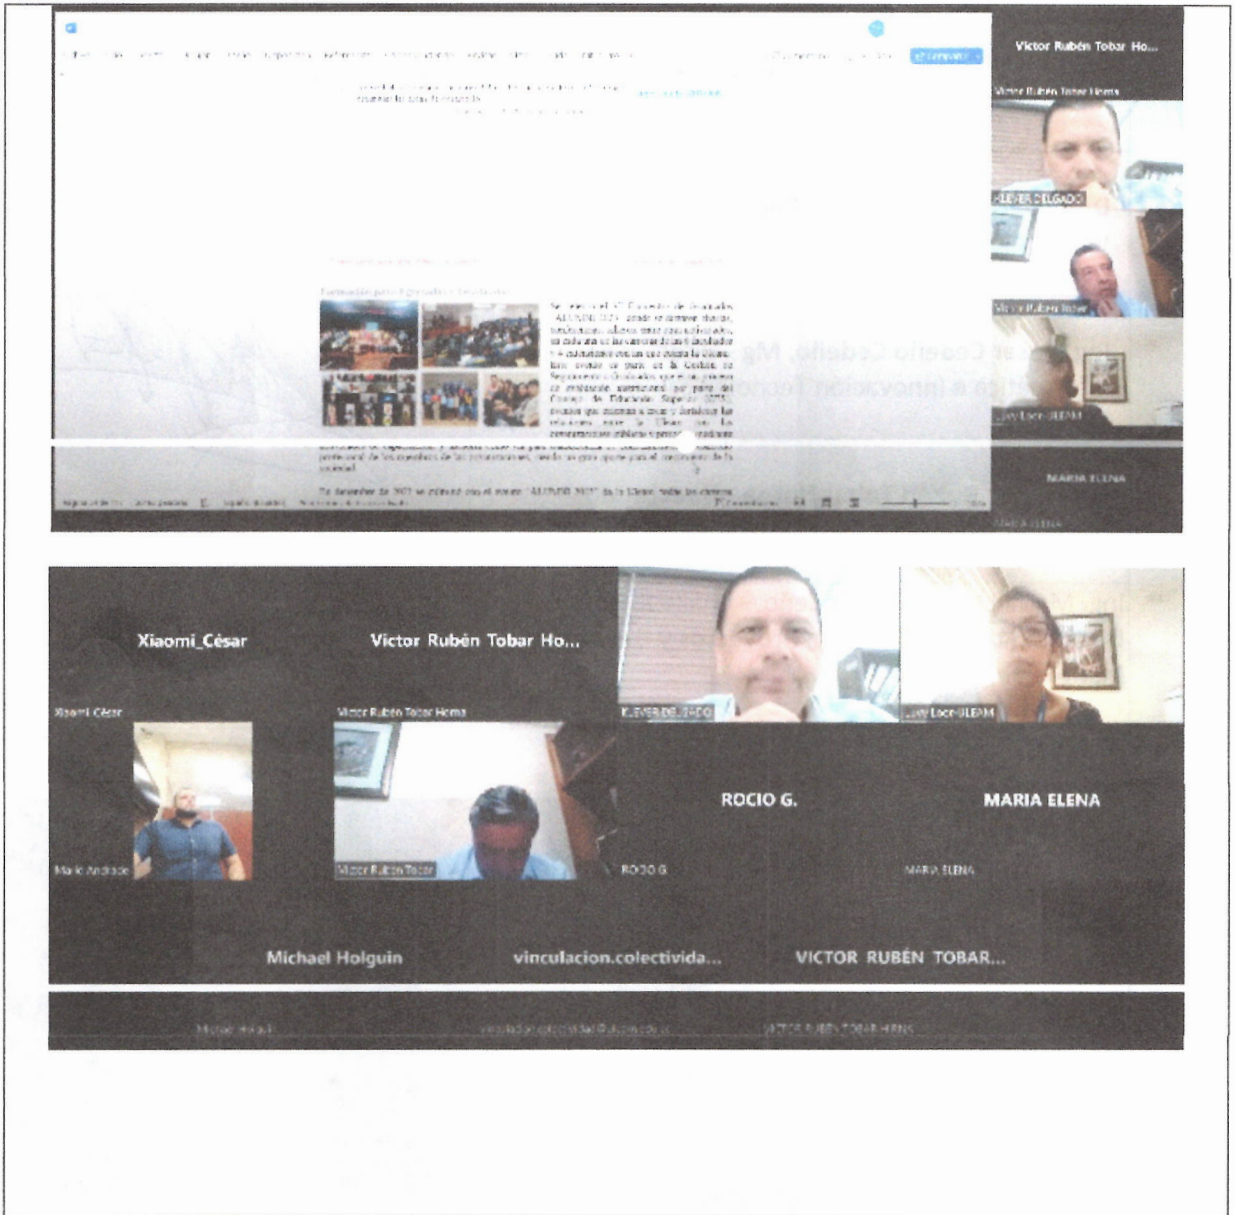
Victor Rubén Tobar Ho...

Victor Rubén Tobar Horna

KLEVER DELGADO

Victor Rubén Tobar

Lucy Loor-ULEAM

MARIA ELENA

MARIA ELENA

Formación para Egresados y Graduados

Se ejecutó el VI Encuentro de Graduados "ALUNDE 2021" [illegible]

En diciembre de 2021 se efectuó con el evento "ALUNDE 2021" de la Uleam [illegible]

Xiaomi_César

Xiaomi César

Mario Andrade

Victor Rubén Tobar Ho...

Victor Rubén Tobar Horna

Victor Rubén Tobar

KLEVER DELGADO

Lucy Loor-ULEAM

ROCIO G.

ROCIO G.

MARIA ELENA

MARIA ELENA

Michael Holguin

vinculacion.colectivida...

VICTOR RUBÉN TOBAR...

Michael Holguin

vinculacion.colectividad@uleam.edu.ec

VICTOR RUBÉN TOBAR HORNA